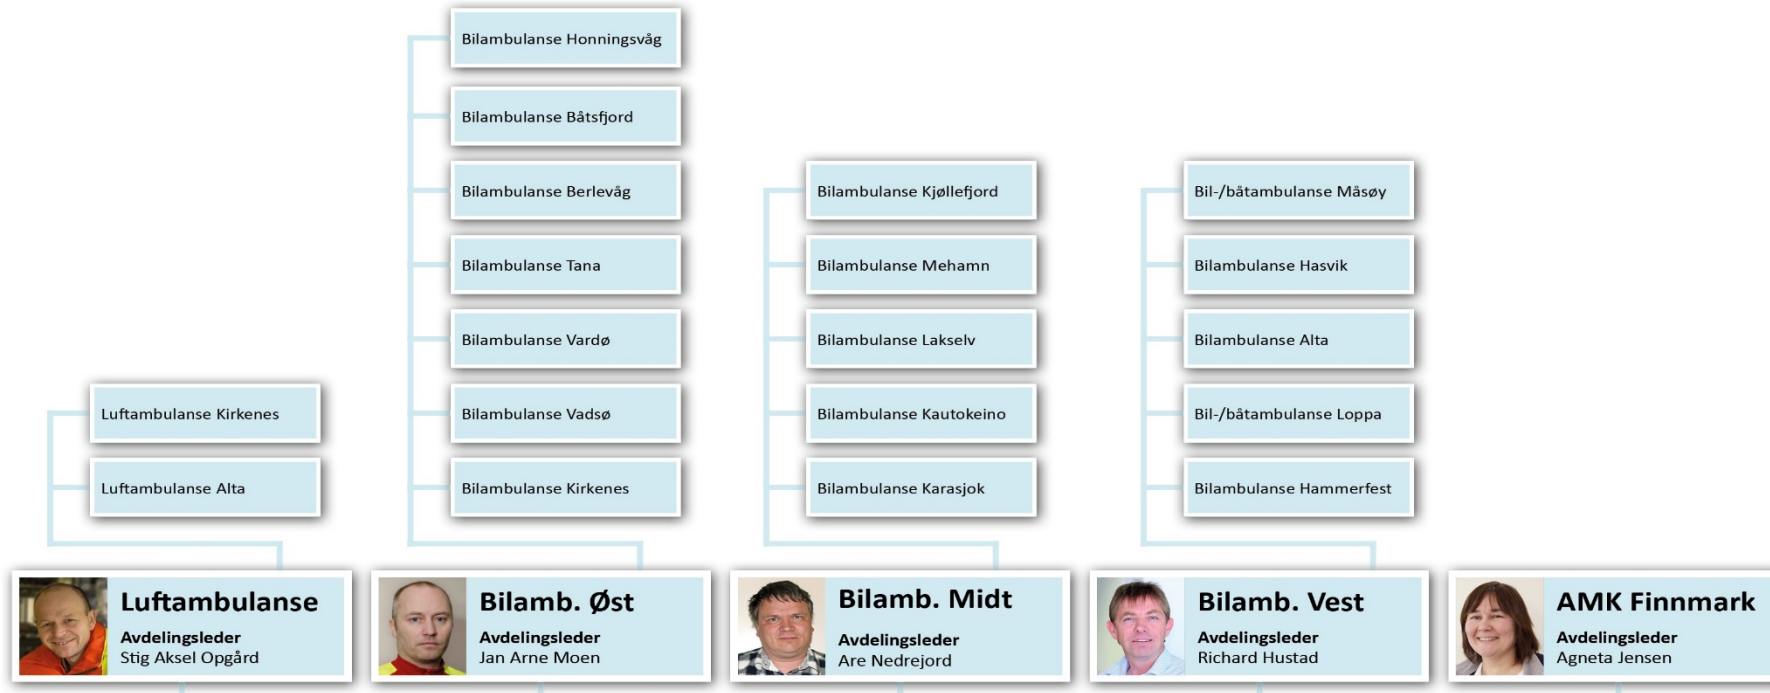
Bilambulanse Honningsvåg

Bilambulanse Båtsfjord

Bilambulanse Berlevåg

Bilambulanse Tana

Bilambulanse Vardø

Bilambulanse Vadsø

Bilambulanse Kirkenes

Bilambulanse Kjøllefjord

Bilambulanse Mehamn

Bilambulanse Lakselv

Bilambulanse Kautokeino

Bilambulanse Karasjok

Bil-/båtambulanse Måsøy

Bilambulanse Hasvik

Bilambulanse Alta

Bil-/båtambulanse Loppa

Bilambulanse Hammerfest

Luftambulanse Kirkenes

Luftambulanse Alta

Luftambulanse
Avdelingsleder
Stig Aksel Opgård

Bilamb. Øst
Avdelingsleder
Jan Arne Moen

Bilamb. Midt
Avdelingsleder
Are Nedrejord

Bilamb. Vest
Avdelingsleder
Richard Hustad

AMK Finnmark
Avdelingsleder
Agneta Jensen